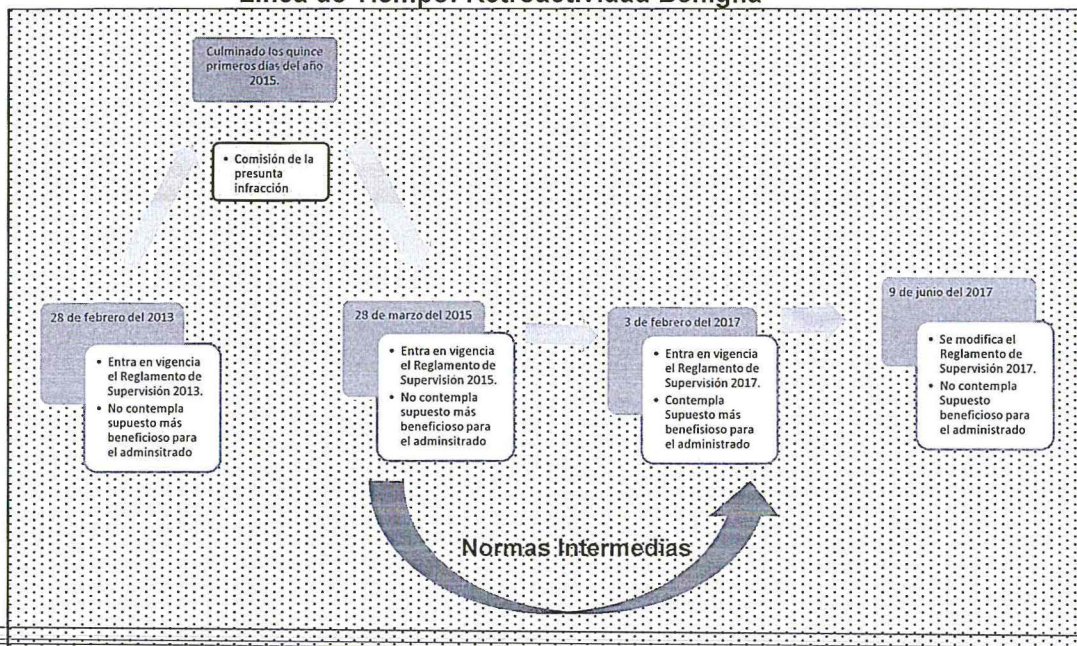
Línea de Tiempo: Retroactividad Benigna

Culminado los quince primeros días del año 2015.

• Comisión de la presunta infracción

28 de febrero del 2013

• Entra en vigencia el Reglamento de Supervisión 2013.
• No contempla supuesto más beneficioso para el administrado

28 de marzo del 2015

• Entra en vigencia el Reglamento de Supervisión 2015.
• No contempla supuesto más beneficioso para el administrado

3 de febrero del 2017

• Entra en vigencia el Reglamento de Supervisión 2017.
• Contempla Supuesto más beneficioso para el administrado

9 de junio del 2017

• Se modifica el Reglamento de Supervisión 2017.
• No contempla Supuesto beneficioso para el administrado

Normas Intermedias